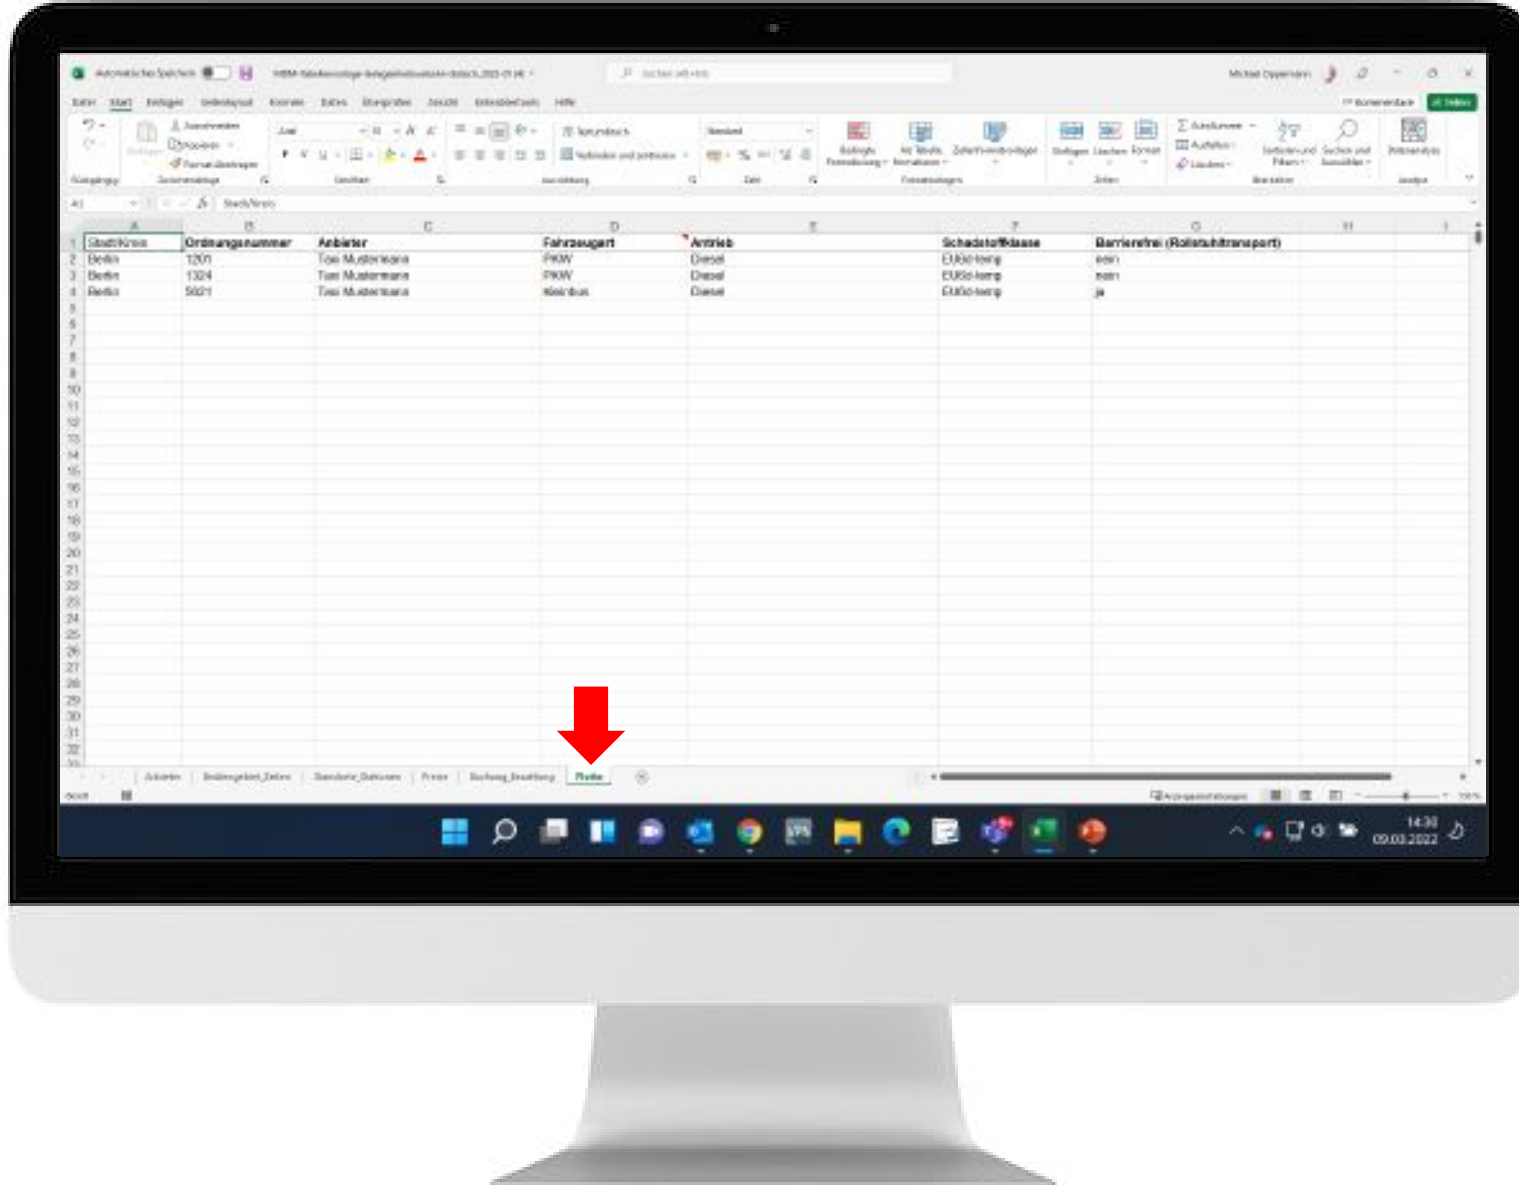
Automatisches Speichern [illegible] Suchen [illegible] Michael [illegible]

Datei Start Einfügen Seitenlayout Formeln Daten Überprüfen Ansicht Entwicklertools Hilfe Kommentare Teilen

Arial 10 Standard Bedingte Formatierung Als Tabelle formatieren Zellenformatvorlagen Einfügen Löschen Format Sortieren und Filtern Suchen und Auswählen Datenanalyse

A1 Stadt/Kreis

| | A | B | C | D | E | F | G |
|---|---|---|---|---|---|---|---|
| 1 | Stadt/Kreis | Ordnungsnummer | Anbieter | Fahrzeugart | Antrieb | Schadstoffklasse | Barrierefrei (Rollstuhltransport) |
| 2 | Berlin | 1201 | Taxi Mustermann | PKW | Diesel | EU6d-temp | nein |
| 3 | Berlin | 1324 | Taxi Mustermann | PKW | Diesel | EU6d-temp | nein |
| 4 | Berlin | 5621 | Taxi Mustermann | Kleinbus | Diesel | EU6d-temp | ja |

Anleitung Bediengebiet_Zeiten Standorte_Zeitraum Preise Buchung_Bezahlung Flotte

Bereit

14:30
09.03.2022